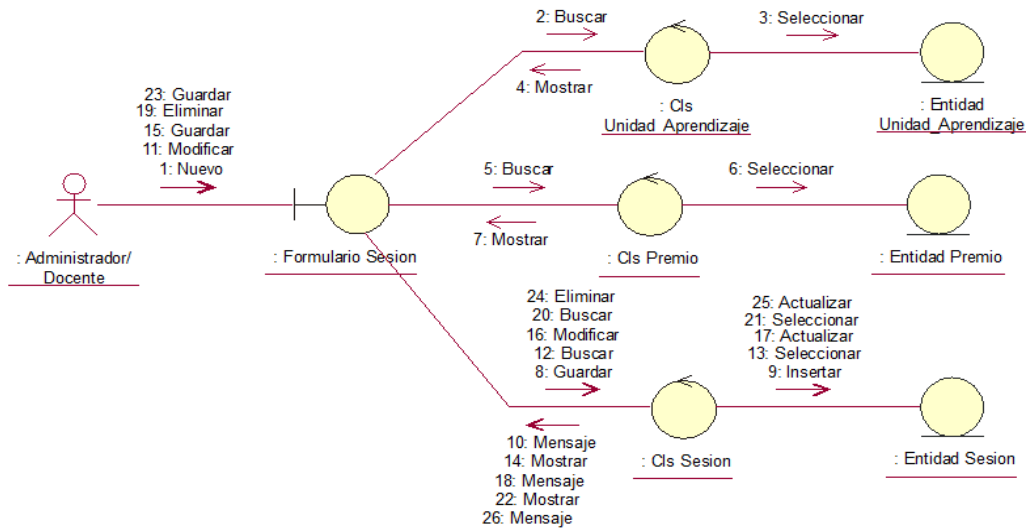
23: Guardar
19: Eliminar
15: Guardar
11: Modificar
1: Nuevo

: Administrador/ Docente

: Formulario Sesion

2: Buscar

4: Mostrar

: Cls Unidad_Aprendizaje

3: Seleccionar

: Entidad Unidad_Aprendizaje

5: Buscar

7: Mostrar

: Cls Premio

6: Seleccionar

: Entidad Premio

24: Eliminar
20: Buscar
16: Modificar
12: Buscar
8: Guardar

10: Mensaje
14: Mostrar
18: Mensaje
22: Mostrar
26: Mensaje

: Cls Sesion

25: Actualizar
21: Seleccionar
17: Actualizar
13: Seleccionar
9: Insertar

: Entidad Sesion